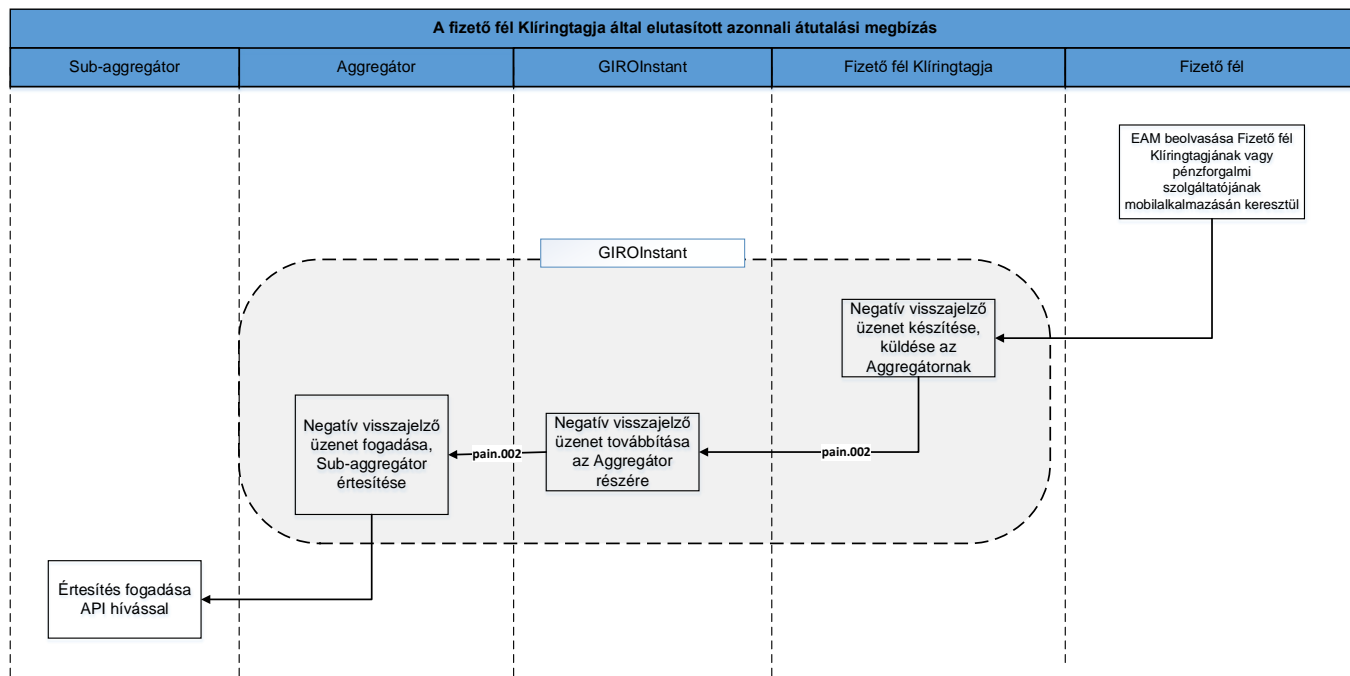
A fizető fél Klíringtagja által elutasított azonnali átutalási megbízás

Sub-aggregátor

Aggregátor

GIROInstant

Fizető fél Klíringtagja

Fizető fél

EAM beolvasása Fizető fél Klíringtagjának vagy pénzforgalmi szolgáltatójának mobilalkalmazásán keresztül

GIROInstant

Negatív visszajelző üzenet készítése, küldése az Aggregátornak

pain.002

Negatív visszajelző üzenet továbbítása az Aggregátor részére

pain.002

Negatív visszajelző üzenet fogadása, Sub-aggregátor értesítése

Értesítés fogadása API hívással